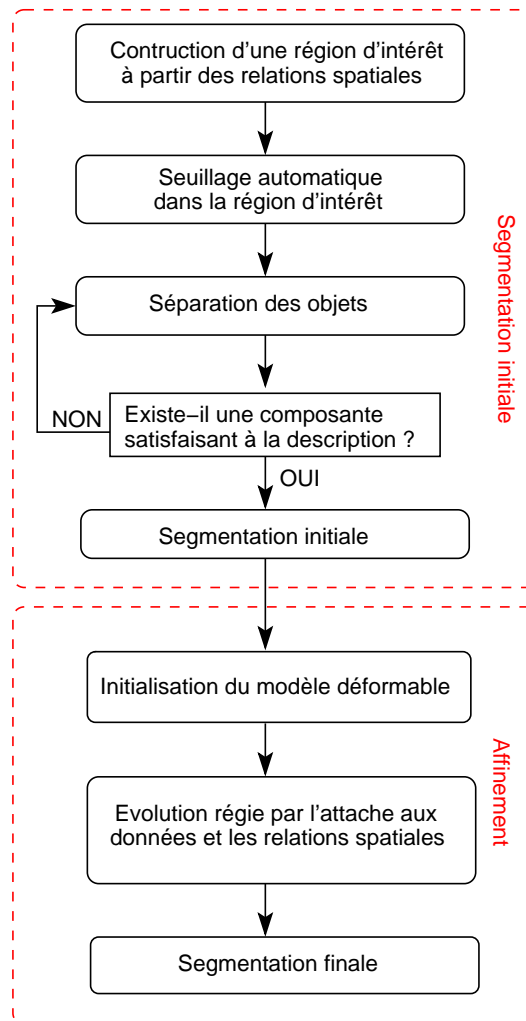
Contruction d'une région d'intérêt à partir des relations spatiales

Seuillage automatique dans la région d'intérêt

Séparation des objets

NON

Existe−il une composante satisfaisant à la description ?

OUI

Segmentation initiale

Segmentation initiale

Initialisation du modèle déformable

Evolution régie par l'attache aux données et les relations spatiales

Segmentation finale

Affinement